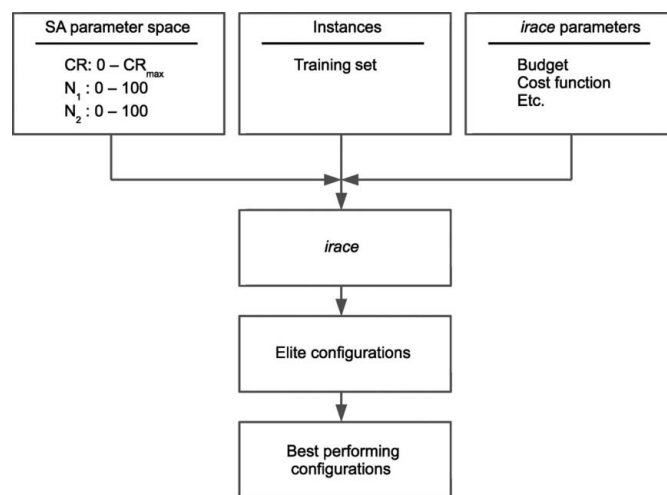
SA parameter space

CR: 0 – $CR_{max}$
$N_1$ : 0 – 100
$N_2$ : 0 – 100

Instances

Training set

irace parameters

Budget
Cost function
Etc.

irace

Elite configurations

Best performing configurations